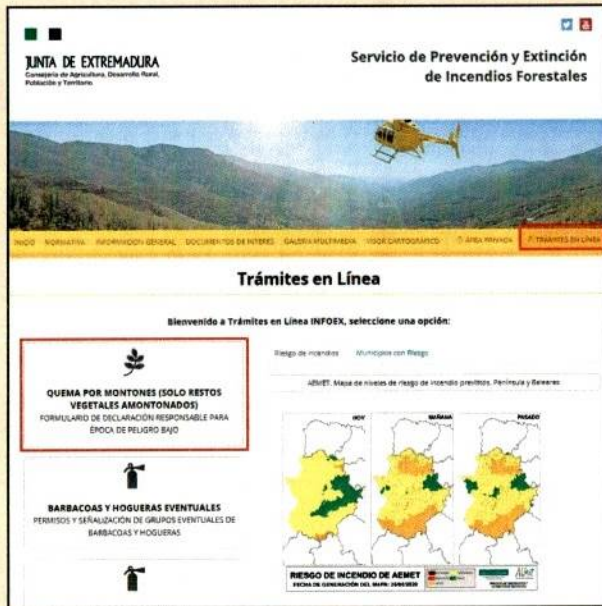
JUNTA DE EXTREMADURA
Consejería de Agricultura, Desarrollo Rural, Población y Territorio

Servicio de Prevención y Extinción de Incendios Forestales

INICIO NORMATIVA INFORMACIÓN GENERAL DOCUMENTOS DE INTERÉS GALERÍA MULTIMEDIA VISOR CARTOGRÁFICO ÁREA PRIVADA TRÁMITES EN LÍNEA

Trámites en Línea

Bienvenido a Trámites en Línea INFOEX, seleccione una opción:

QUEMA POR MONTONES (SOLO RESTOS VEGETALES AMONTONADOS)
FORMULARIO DE DECLARACIÓN RESPONSABLE PARA ÉPOCA DE PELIGRO BAJO

BARBACOAS Y HOGUERAS EVENTUALES
PERMISOS Y SEÑALIZACIÓN DE GRUPOS EVENTUALES DE BARBACOAS Y HOGUERAS

Riesgo de incendios Municipios con Riesgo

AEMET. Mapa de niveles de riesgo de incendio previstos. Península y Baleares

HOY MAÑANA PASADO

RIESGO DE INCENDIO DE AEMET
FECHA DE GENERACIÓN DEL MAPA: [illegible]